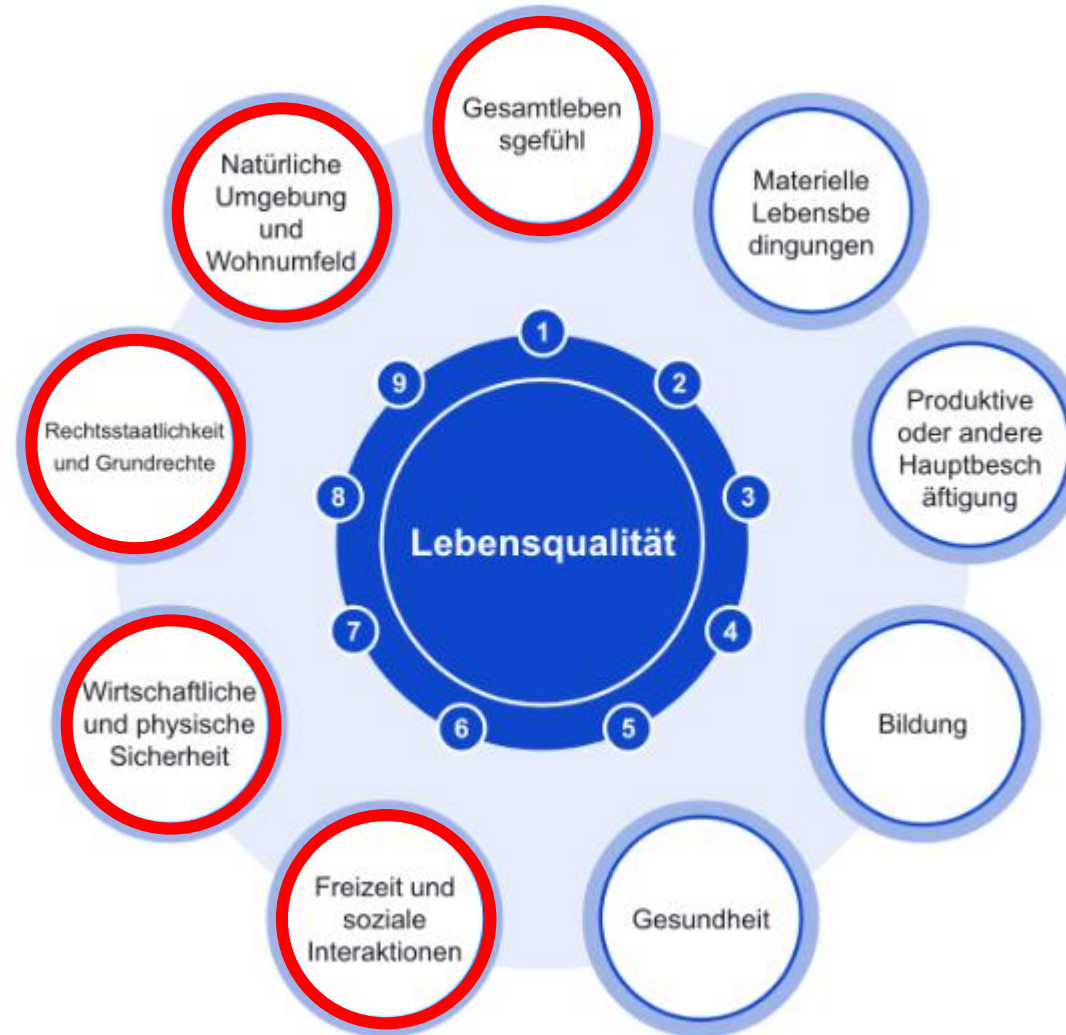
Gesamtleben sgefühl

Materielle Lebensbe dingungen

Produktive oder andere Hauptbesch äftigung

Bildung

Gesundheit

Freizeit und soziale Interaktionen

Wirtschaftliche und physische Sicherheit

Rechtsstaatlichkeit und Grundrechte

Natürliche Umgebung und Wohnumfeld

1
2
3
4
5
6
7
8
9

Lebensqualität